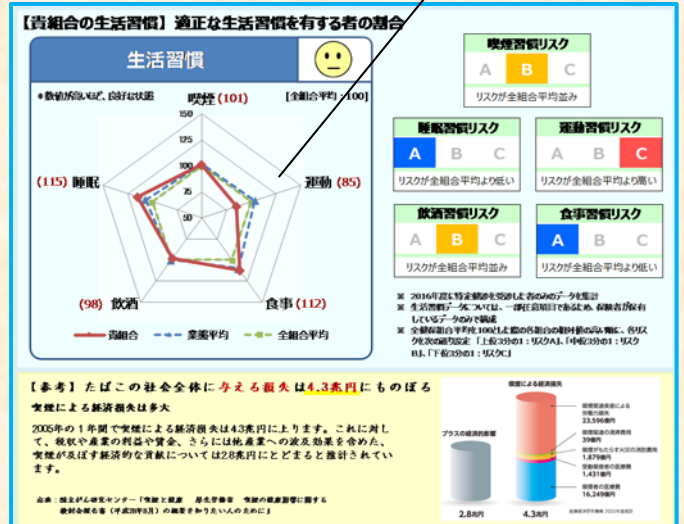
【貴組合の生活習慣】適正な生活習慣を有する者の割合

生活習慣

●数値が高いほど、良好な状態

[全組合平均：100]

喫煙 (101)

運動 (85)

食事 (112)

飲酒 (98)

(115) 睡眠

150
125
100
75
50
25

貴組合　業態平均　全組合平均

喫煙習慣リスク
A B C
リスクが全組合平均並み

睡眠習慣リスク
A B C
リスクが全組合平均より低い

運動習慣リスク
A B C
リスクが全組合平均より高い

飲酒習慣リスク
A B C
リスクが全組合平均並み

食事習慣リスク
A B C
リスクが全組合平均より低い

※ 2016年度に特定健診を受診した者のみのデータを集計
※ 生活習慣データについては、一部任意項目であるため、数値者が保有しているデータのみで構成
※ 全組合平均を100とした際の各組合の相対値が高い程に、各リスクを次の通り設定「上位3分の1：リスクA」、「中位3分の1：リスクB」、「下位3分の1：リスクC」

【参考】たばこの社会全体に与える損失は4.3兆円にものぼる

喫煙による経済損失は多大

2005年の1年間で喫煙による経済損失は4.3兆円に上ります。これに対して、税収や産業の利益や賃金、さらには他産業への波及効果を含めた、喫煙が及ぼす経済的な貢献については2.8兆円にとどまると推計されています。

出典：医療経済研究機構「喫煙と健康　厚生労働省　喫煙の健康影響に関する検討会報告書（平成28年8月）の概要をわかりやすくするために」

喫煙による経済損失

プラスの経済的影響

2.8兆円

4.3兆円

喫煙関連疾患による労働力損失 23,596億円
喫煙起因の火災消防費用 39億円
喫煙がもたらす火災の消防費用 1,879億円
受動喫煙者の医療費 1,431億円
喫煙者の医療費 16,249億円

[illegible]